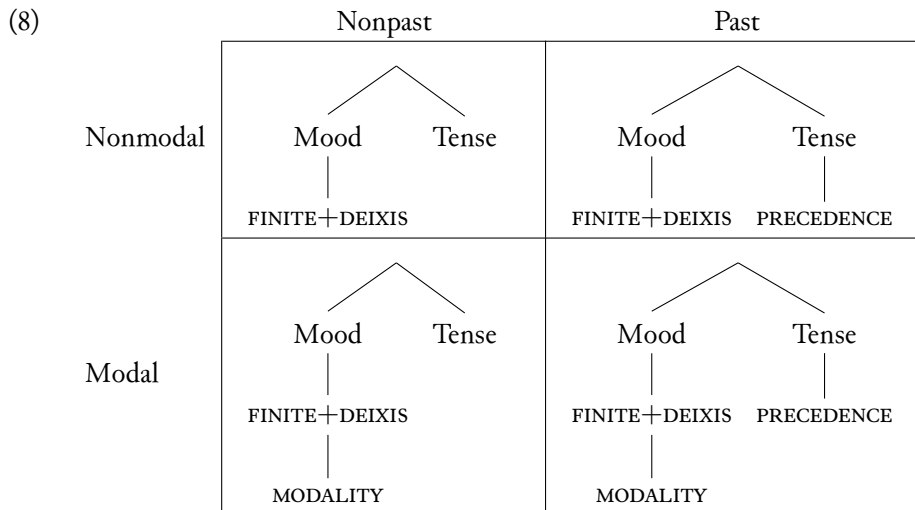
(8)

|  | Nonpast | Past |
|---|---|---|
| Nonmodal | Mood Tense<br>FINITE+DEIXIS | Mood Tense<br>FINITE+DEIXIS PRECEDENCE |
| Modal | Mood Tense<br>FINITE+DEIXIS<br>MODALITY | Mood Tense<br>FINITE+DEIXIS PRECEDENCE<br>MODALITY |